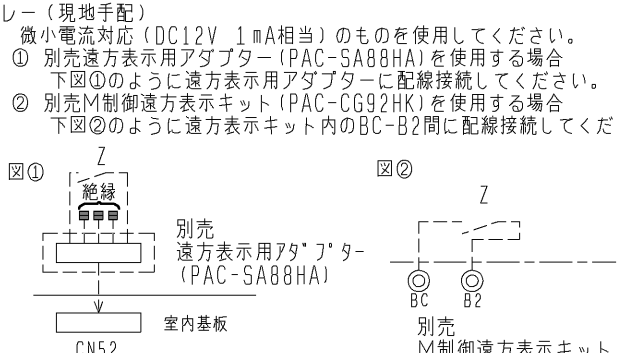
レー（現地手配）
微小電流対応（DC12V 1mA相当）のものを使用してください。
① 別売遠方表示用アダプター（PAC-SA88HA）を使用する場合
下図①のように遠方表示用アダプターに配線接続してください。
② 別売M制御遠方表示キット（PAC-CG92HK）を使用する場合
下図②のように遠方表示キット内のBC-B2間に配線接続してくだ

図①
Z
絶縁
別売
遠方表示用アダプター
（PAC-SA88HA）
室内基板
CN52

図②
Z
BC
B2
別売
M制御遠方表示キット